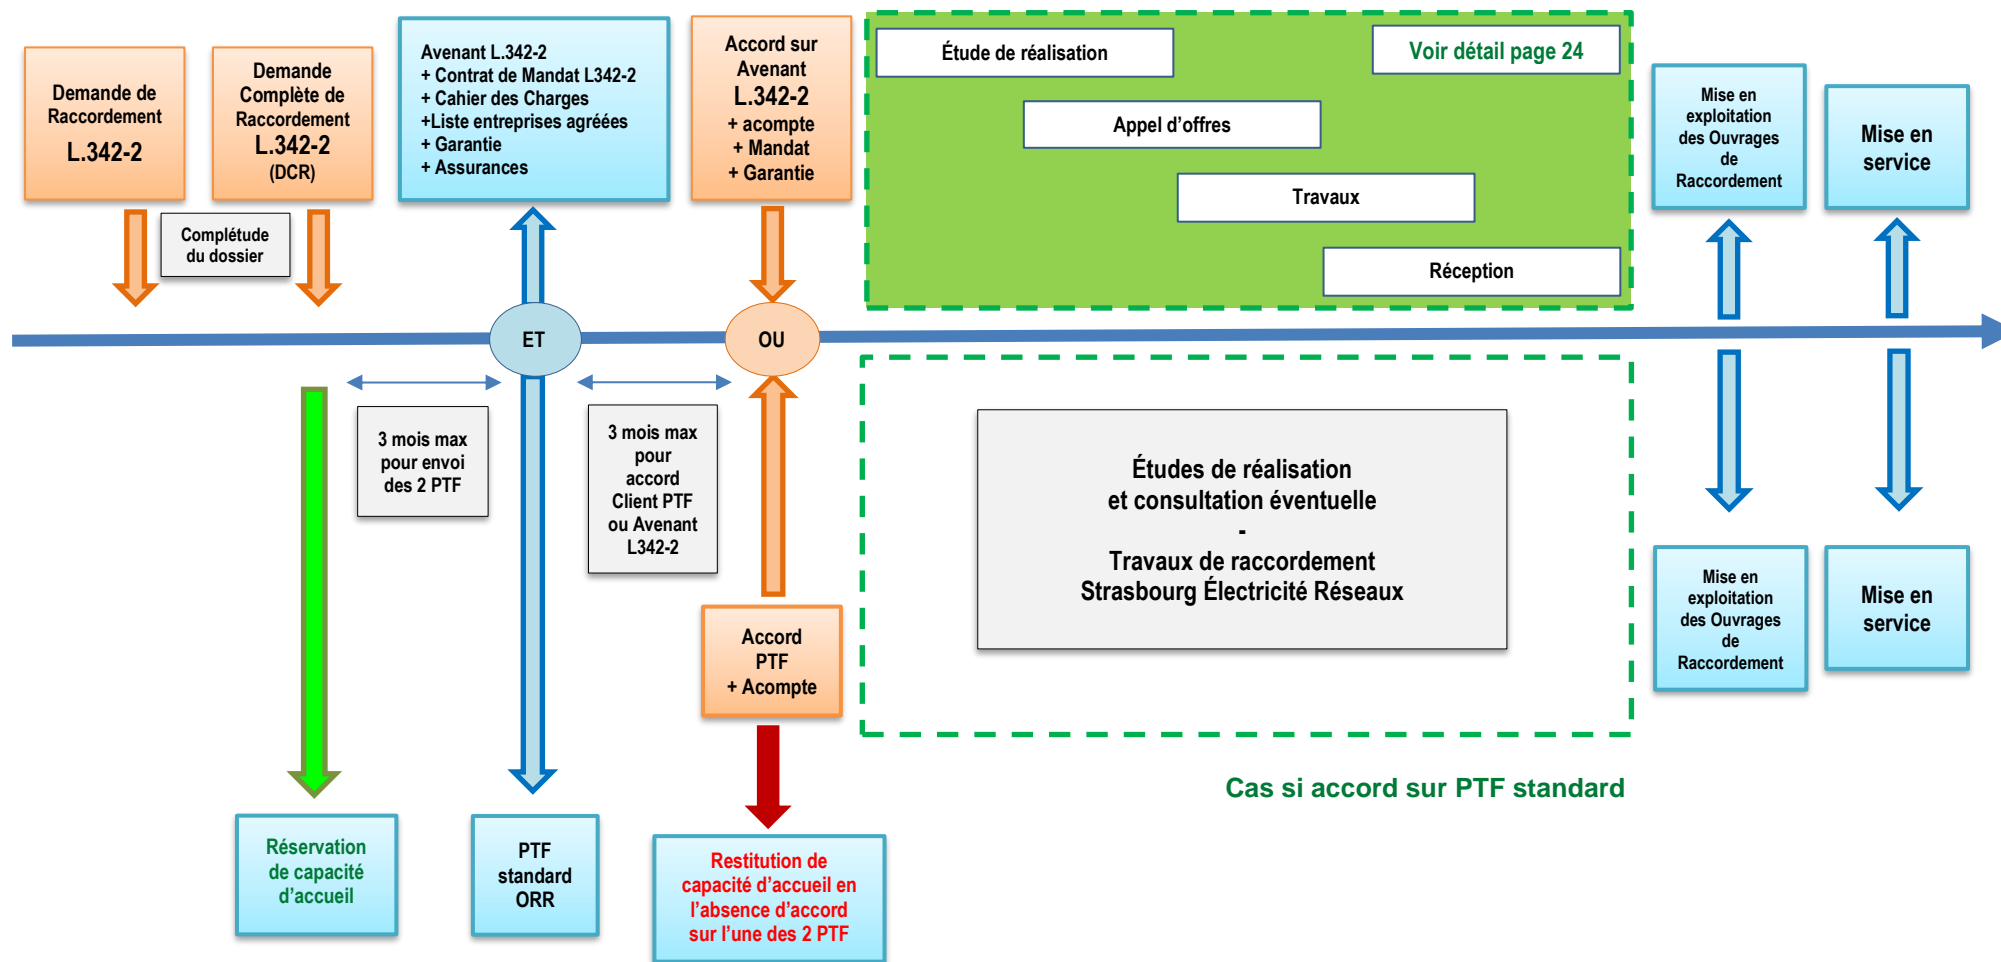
Demande de Raccordement
L.342-2

Demande Complète de Raccordement
L.342-2
(DCR)

Complétude du dossier

Avenant L.342-2
+ Contrat de Mandat L342-2
+ Cahier des Charges
+Liste entreprises agréées
+ Garantie
+ Assurances

Accord sur Avenant
L.342-2
+ acompte
+ Mandat
+ Garantie

Étude de réalisation

Voir détail page 24

Appel d'offres

Travaux

Réception

Mise en exploitation des Ouvrages de Raccordement

Mise en service

ET

OU

3 mois max pour envoi des 2 PTF

3 mois max pour accord Client PTF ou Avenant L342-2

Études de réalisation
et consultation éventuelle
-
Travaux de raccordement
Strasbourg Électricité Réseaux

Mise en exploitation des Ouvrages de Raccordement

Mise en service

Accord PTF
+ Acompte

Cas si accord sur PTF standard

Réservation de capacité d'accueil

PTF standard ORR

Restitution de capacité d'accueil en l'absence d'accord sur l'une des 2 PTF